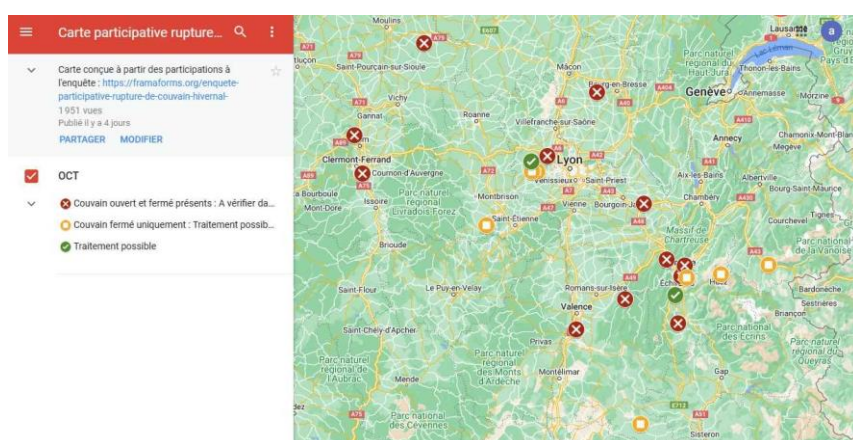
Carte participative rupture...

Carte conçue à partir des participations à l'enquête : https://framaforms.org/enquete-participative-rupture-de-couvain-hivernal-
1 951 vues
Publié il y a 4 jours
PARTAGER MODIFIER

OCT

Couvain ouvert et fermé présents : A vérifier da...
Couvain fermé uniquement : Traitement possib...
Traitement possible

Moulins
A79
A71
tluçon
Saint-Pourçain-sur-Sioule
Mâcon
Bourg-en-Bresse
Vichy
Gannat
Roanne
Villefranche-sur-Saône
Clermont-Ferrand
Cournon-d'Auvergne
Lyon
Vénissieux
Saint-Priest
a Bourboule
Mont-Dore
Issoire
Parc naturel régional Livradois-Forez
Montbrison
Saint-Étienne
Vienne
Bourgoin-Jallieu
Brioude
Saint-Flour
Le Puy-en-Velay
Romans-sur-Isère
Valence
Saint-Chély-d'Apcher
Privas
Parc naturel régional de l'Aubrac
Mende
Parc naturel régional des Monts d'Ardèche
Montélimar
Parc national des Cévennes
Lausanne
Parc naturel régional du Haut-Jura
Thonon-les-Bains
Genève
Annemasse
Morzine
Pays d'
Lac Léman
Annecy
Chamonix-Mont-Blanc
Megève
Aix-les-Bains
Albertville
Bourg-Saint-Maurice
Chambéry
Courchevel
Tignes
Massif de Chartreuse
Parc national de la Vanoise
Échirolles
Bardonèche
Sestrières
Briançon
Parc national des Écrins
Parc naturel régional du Queyras
Gap
Sisteron
A6
A40
A41
A43
A42
A47
A7
A48
A49
A72
A89
A75
A51
A404
A410
A430
E712